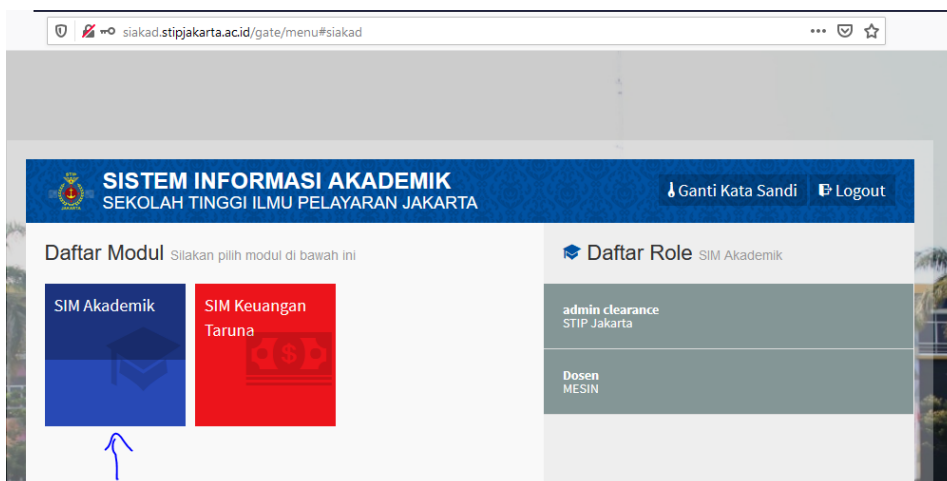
siakad.stipjakarta.ac.id/gate/menu#siakad

SISTEM INFORMASI AKADEMIK
SEKOLAH TINGGI ILMU PELAYARAN JAKARTA

Ganti Kata Sandi
Logout

Daftar Modul Silakan pilih modul di bawah ini

SIM Akademik

SIM Keuangan Taruna

Daftar Role SIM Akademik

admin clearance
STIP Jakarta

Dosen
MESIN